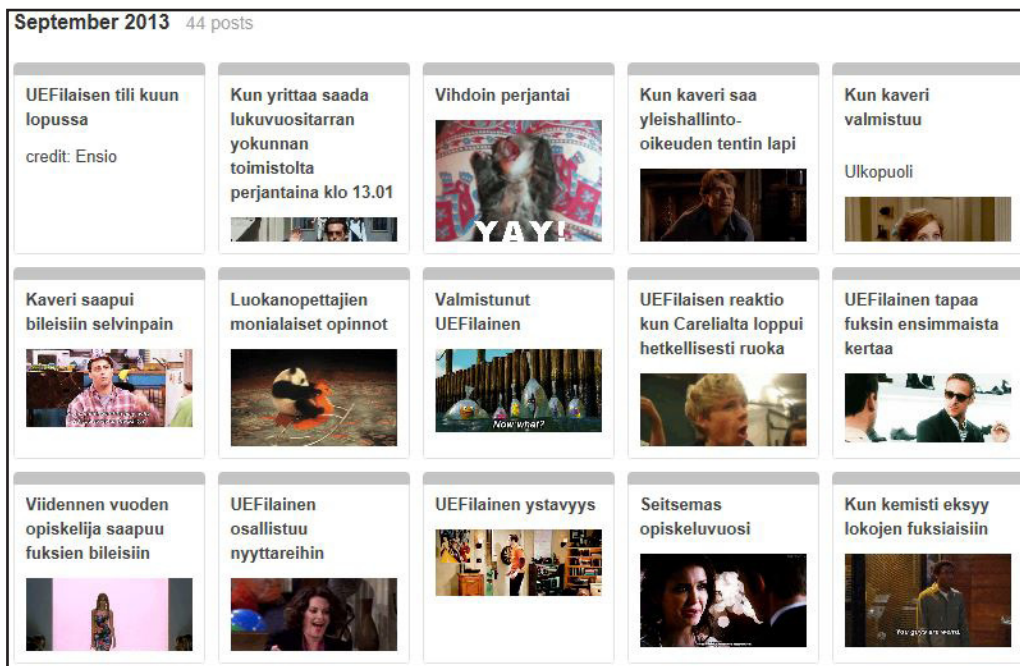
September 2013 44 posts

UEFilaisen tili kuun lopussa

credit: Ensio

Kun yrittaa saada lukuvuositarran yokunnan toimistolta perjantaina klo 13.01

Vihdoin perjantai

YAY!

Kun kaveri saa yleishallinto-oikeuden tentin lapi

Kun kaveri valmistuu

Ulkopuoli

Kaveri saapui bileisiin selvinpain

Luokanopettajien monialaiset opinnot

Valmistunut UEFilainen

Now what?

UEFilaisen reaktio kun Carelialta loppui hetkellisesti ruoka

UEFilainen tapaa fuksin ensimmaista kertaa

Viidennen vuoden opiskelija saapuu fuksien bileisiin

UEFilainen osallistuu nyyttareihin

UEFilainen ystavyys

Seitsemas opiskeluvuosi

Kun kemisti eksyy lokojen fuksiaisiin

You guys are weird.